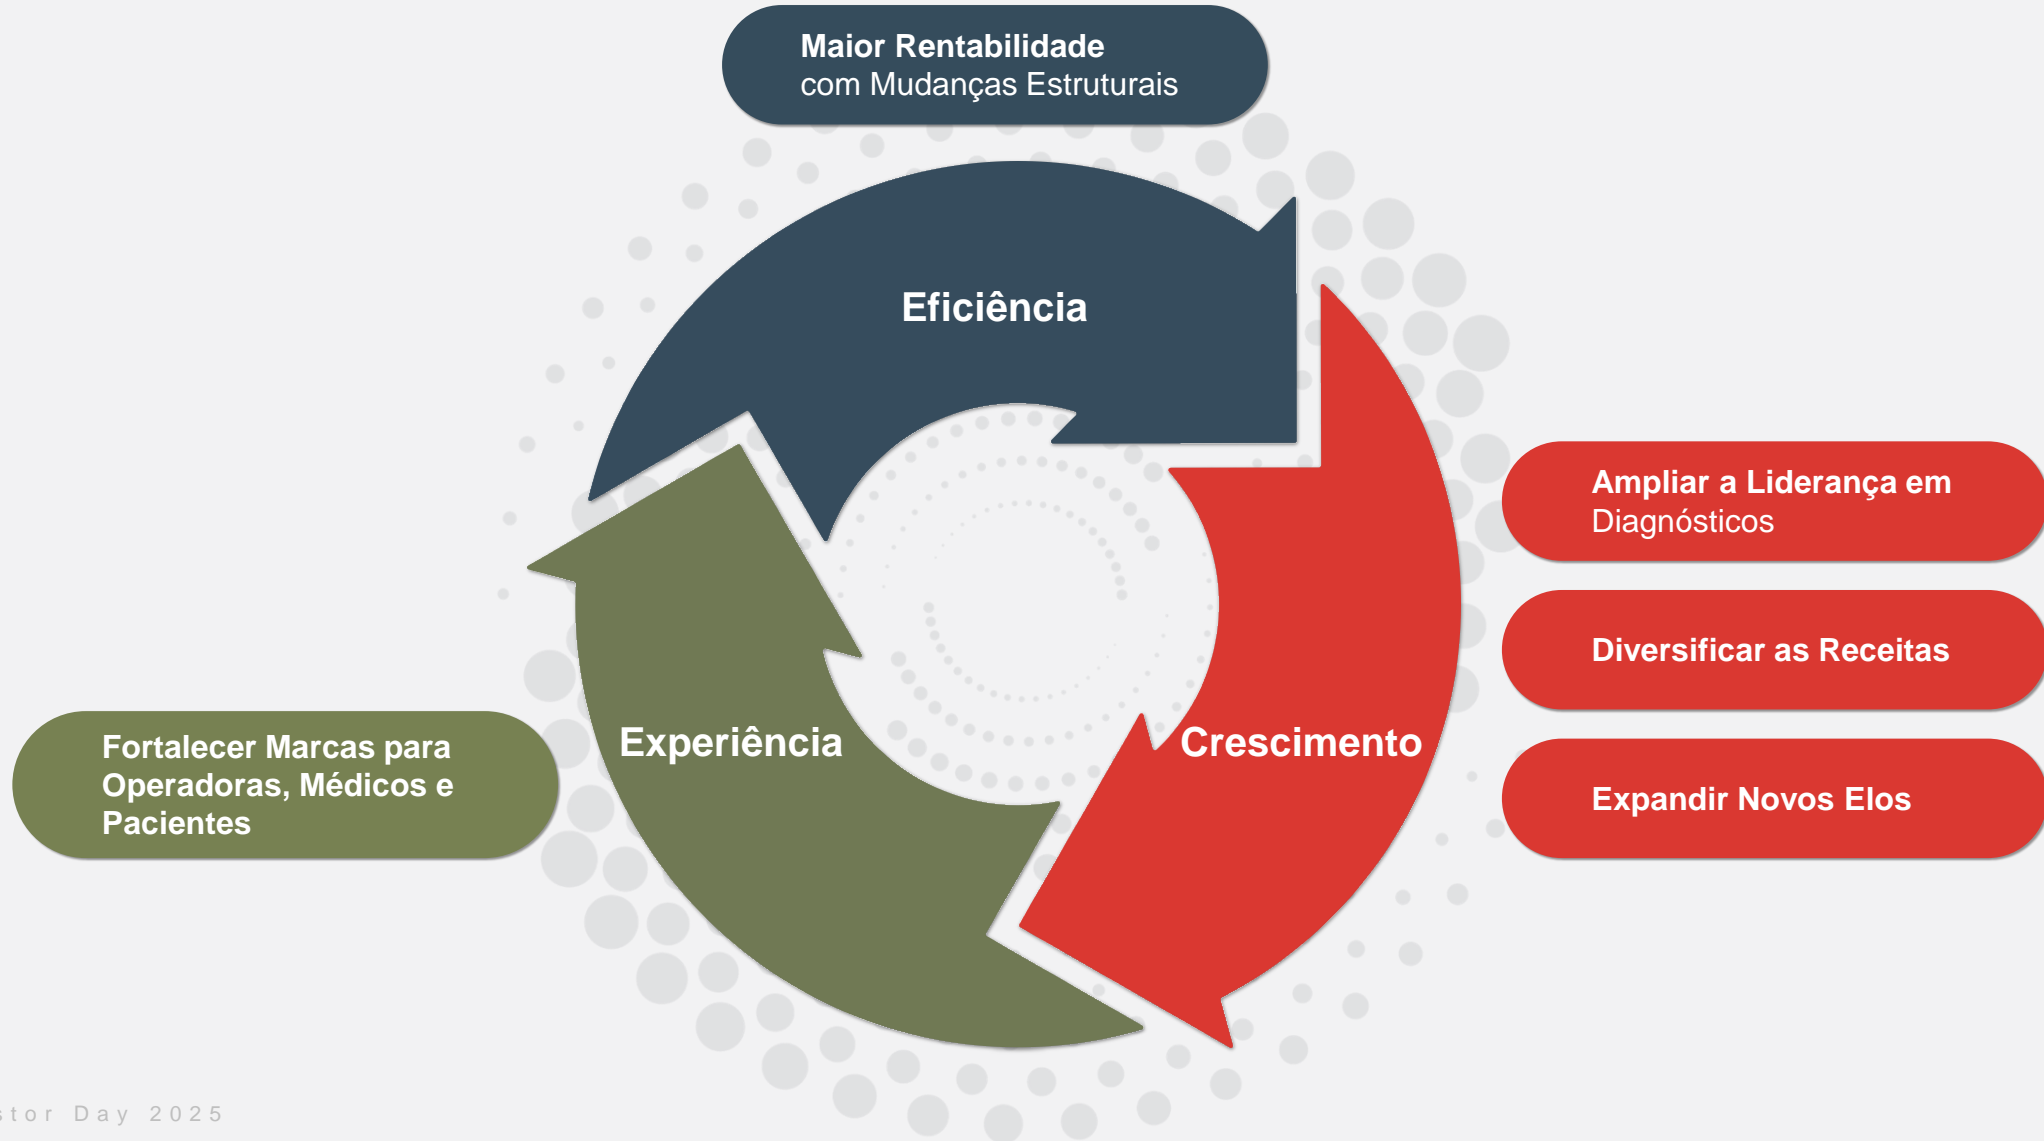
Maior Rentabilidade
com Mudanças Estruturais

Eficiência

Ampliar a Liderança em Diagnósticos

Diversificar as Receitas

Expandir Novos Elos

Crescimento

Experiência

Fortalecer Marcas para Operadoras, Médicos e Pacientes

stor Day 2025